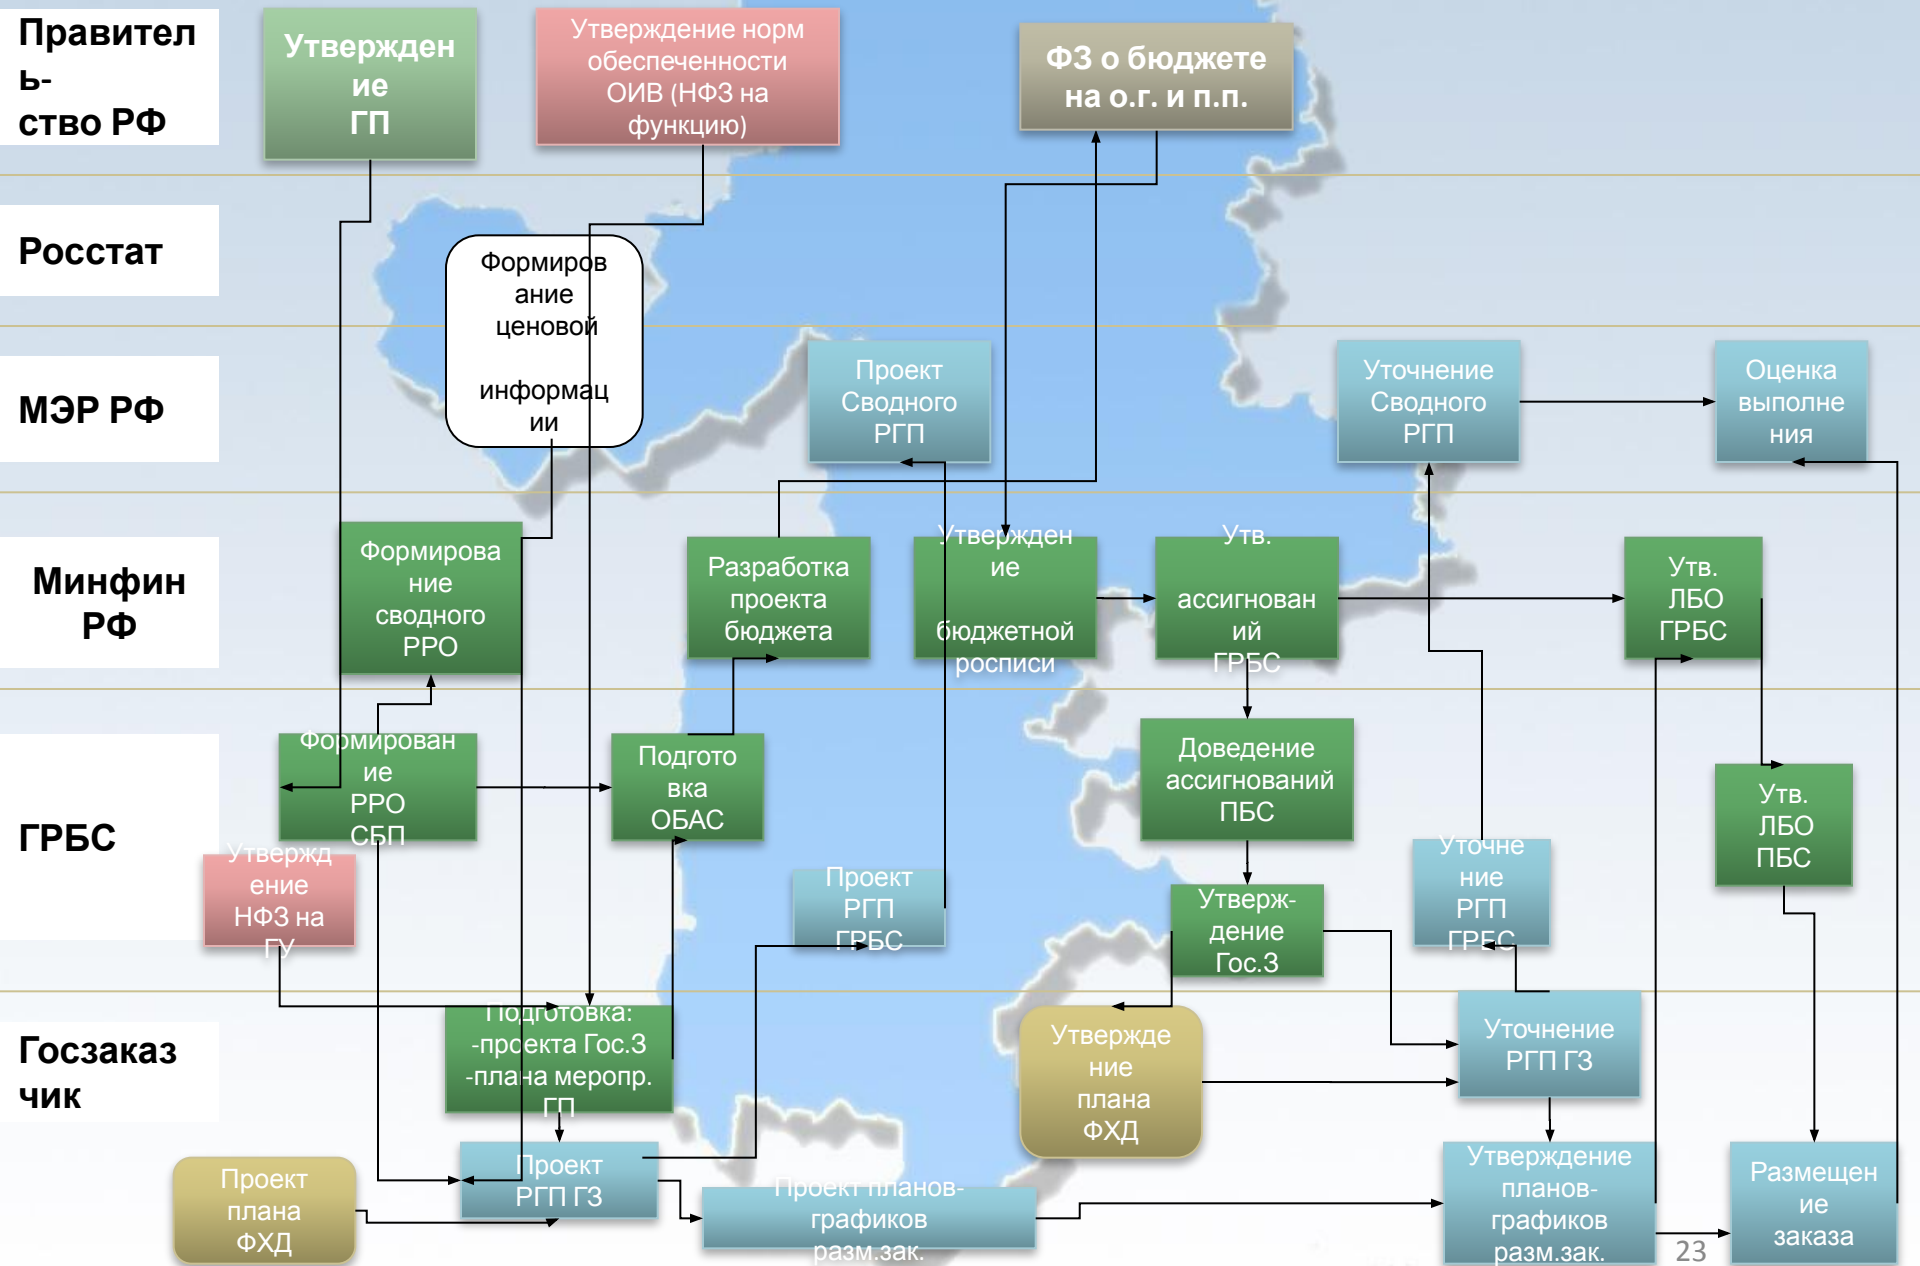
Правитель-ство РФ

Утверждение ГП

Утверждение норм обеспеченности ОИВ (НФЗ на функцию)

ФЗ о бюджете на о.г. и п.п.

Росстат

Формирование ценовой информации

МЭР РФ

Проект Сводного РГП

Уточнение Сводного РГП

Оценка выполнения

Минфин РФ

Формирование сводного РРО

Разработка проекта бюджета

Утверждение бюджетной росписи

Утв. ассигнований ГРБС

Утв. ЛБО ГРБС

ГРБС

Формирование РРО СБП

Подготовка ОБАС

Доведение ассигнований ПБС

Утв. ЛБО ПБС

Утверждение НФЗ на ГУ

Проект РГП ГРБС

Утверж-дение Гос.З

Уточнение РГП ГРБС

Госзаказчик

Подготовка: -проекта Гос.З -плана меропр. ГП

Утверждение плана ФХД

Уточнение РГП ГЗ

Проект плана ФХД

Проект РГП ГЗ

Проект планов-графиков разм.зак.

Утверждение планов-графиков разм.зак.

Размещение заказа

23